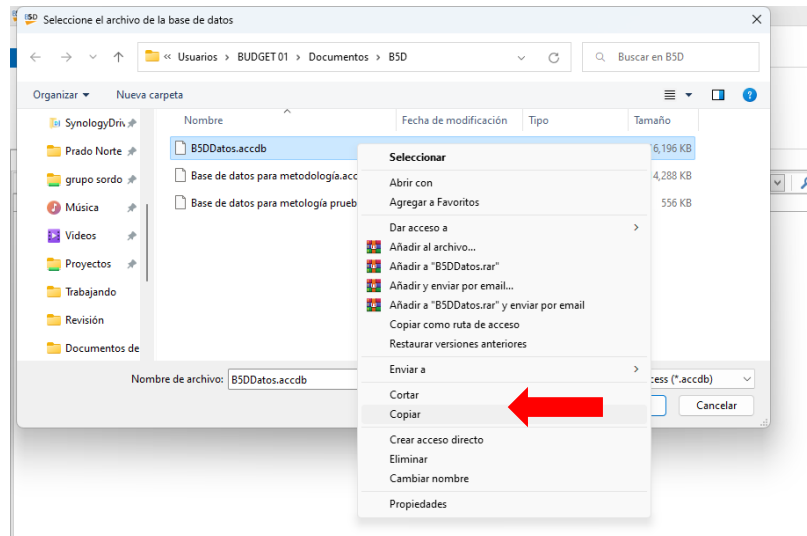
B5D Seleccione el archivo de la base de datos

« Usuarios › BUDGET 01 › Documentos › B5D

Buscar en B5D

Organizar ▾ Nueva carpeta

SynologyDriv
Prado Norte
grupo sordo
Música
Vídeos
Proyectos
Trabajando
Revisión
Documentos de

| Nombre | Fecha de modificación | Tipo | Tamaño |
|---|---|---|---|
| B5DDatos.accdb | | | 6,196 KB |
| Base de datos para metodología.acc | | | 4,288 KB |
| Base de datos para metología prueb | | | 556 KB |

Seleccionar
Abrir con
Agregar a Favoritos
Dar acceso a
Añadir al archivo...
Añadir a "B5DDatos.rar"
Añadir y enviar por email...
Añadir a "B5DDatos.rar" y enviar por email
Copiar como ruta de acceso
Restaurar versiones anteriores
Enviar a
Cortar
Copiar
Crear acceso directo
Eliminar
Cambiar nombre
Propiedades

Nombre de archivo: B5DDatos.accdb

ccess (*.accdb)

Cancelar